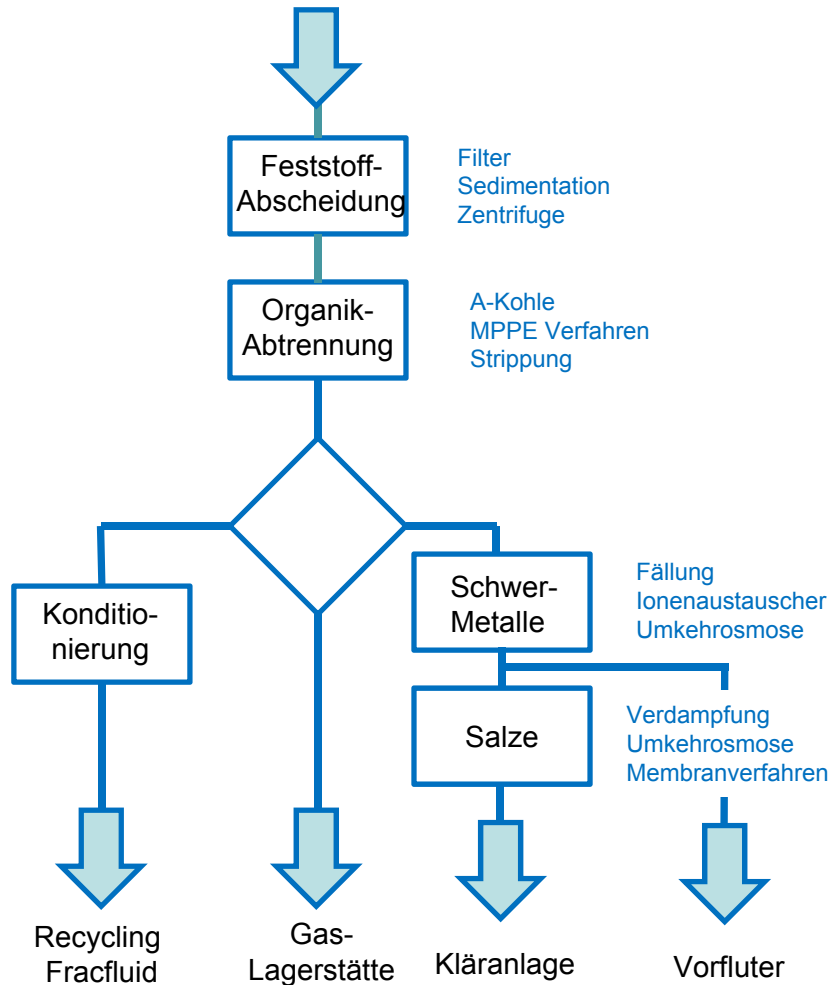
Feststoff-Abscheidung

Filter
Sedimentation
Zentrifuge

Organik-Abtrennung

A-Kohle
MPPE Verfahren
Strippung

Konditionierung

Schwer-Metalle

Fällung
Ionenaustauscher
Umkehrosmose

Salze

Verdampfung
Umkehrosmose
Membranverfahren

Recycling Fracfluid

Gas-Lagerstätte

Kläranlage

Vorfluter